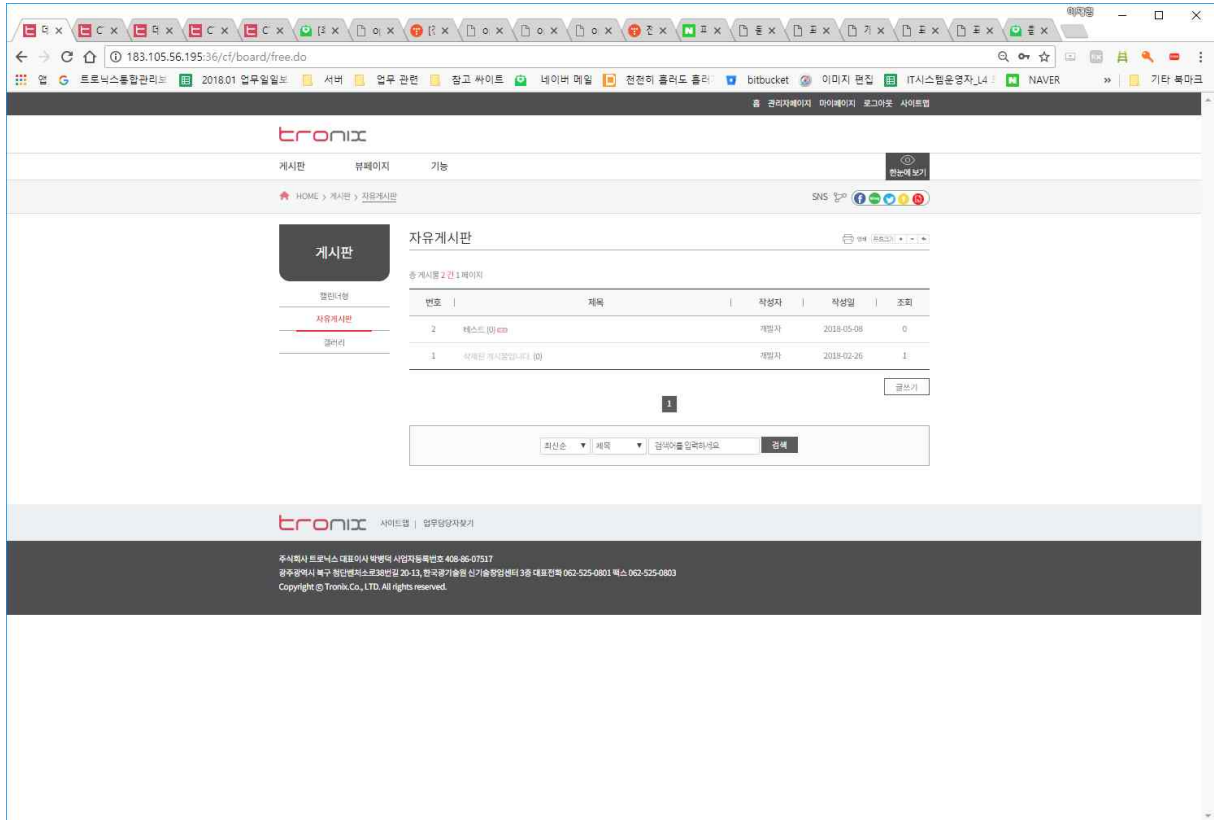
이지영

183.105.56.195:36/cf/board/free.do

앱 트로닉스통합관리 2018.01 업무일일보 서버 업무 관련 참고 싸이트 네이버 메일 천천히 흘러도 흘러 bitbucket 이미지 편집 IT시스템운영자_L4 NAVER 기타 북마크

홈 관리자페이지 마이페이지 로그아웃 사이트맵

tronix

게시판 뷰페이지 기능

한눈에 보기

HOME > 게시판 > 자유게시판

SNS

게시판

캘린더형
자유게시판
갤러리

자유게시판

총 게시물 2 건 1 페이지

| 번호 | 제목 | 작성자 | 작성일 | 조회 |
|---|---|---|---|---|
| 2 | 테스트 (0) | 개발자 | 2018-05-08 | 0 |
| 1 | 삭제된 게시물입니다. (0) | 개발자 | 2018-02-26 | 1 |

글쓰기

1

최신순 제목 검색어를 입력하세요 검색

tronix 사이트맵 | 업무담당자찾기

주식회사 트로닉스 대표이사 박병덕 사업자등록번호 408-86-07517
광주광역시 북구 첨단벤처소로38번길 20-13, 한국광기술원 신기술창업센터 3층 대표전화 062-525-0801 팩스 062-525-0803
Copyright © Tronix.Co., LTD. All rights reserved.